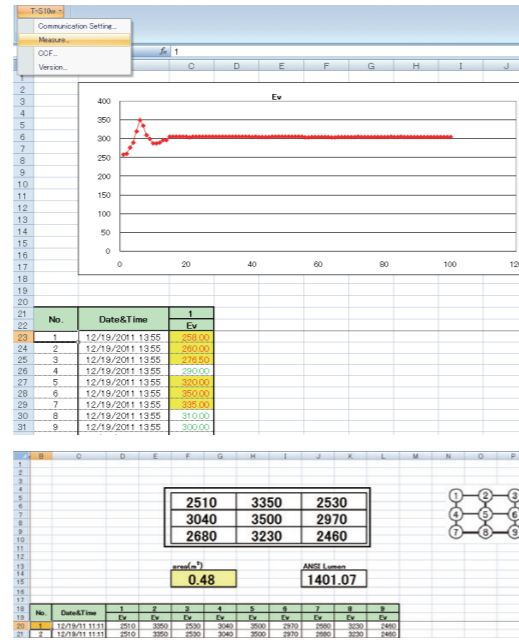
T-S10w ▾
Communication Setting...
Measure...
CCF...
Version...

$f_x$ 1

C D E F G H I J

Ev

400
350
300
250
200
150
100
50
0
0 20 40 60 80 100 120

| No. | Date&Time | 1 Ev |
|---|---|---|
| 1 | 12/19/2011 13:55 | 258.00 |
| 2 | 12/19/2011 13:55 | 260.00 |
| 3 | 12/19/2011 13:55 | 276.50 |
| 4 | 12/19/2011 13:55 | 290.00 |
| 5 | 12/19/2011 13:55 | 320.00 |
| 6 | 12/19/2011 13:55 | 350.00 |
| 7 | 12/19/2011 13:55 | 335.00 |
| 8 | 12/19/2011 13:55 | 310.00 |
| 9 | 12/19/2011 13:55 | 300.00 |

| 2510 | 3350 | 2530 |
|---|---|---|
| 3040 | 3500 | 2970 |
| 2680 | 3230 | 2460 |

1 2 3
4 5 6
7 8 9

area(m²)
0.48

ANSI Lumen
1401.07

| No. | Date&Time | 1 Ev | 2 Ev | 3 Ev | 4 Ev | 5 Ev | 6 Ev | 7 Ev | 8 Ev | 9 Ev |
|---|---|---|---|---|---|---|---|---|---|---|
| 1 | 12/19/11 11:11 | 2510 | 3350 | 2530 | 3040 | 3500 | 2970 | 2680 | 3230 | 2460 |
| 2 | 12/19/11 11:11 | 2510 | 3350 | 2530 | 3040 | 3500 | 2970 | 2680 | 3230 | 2460 |